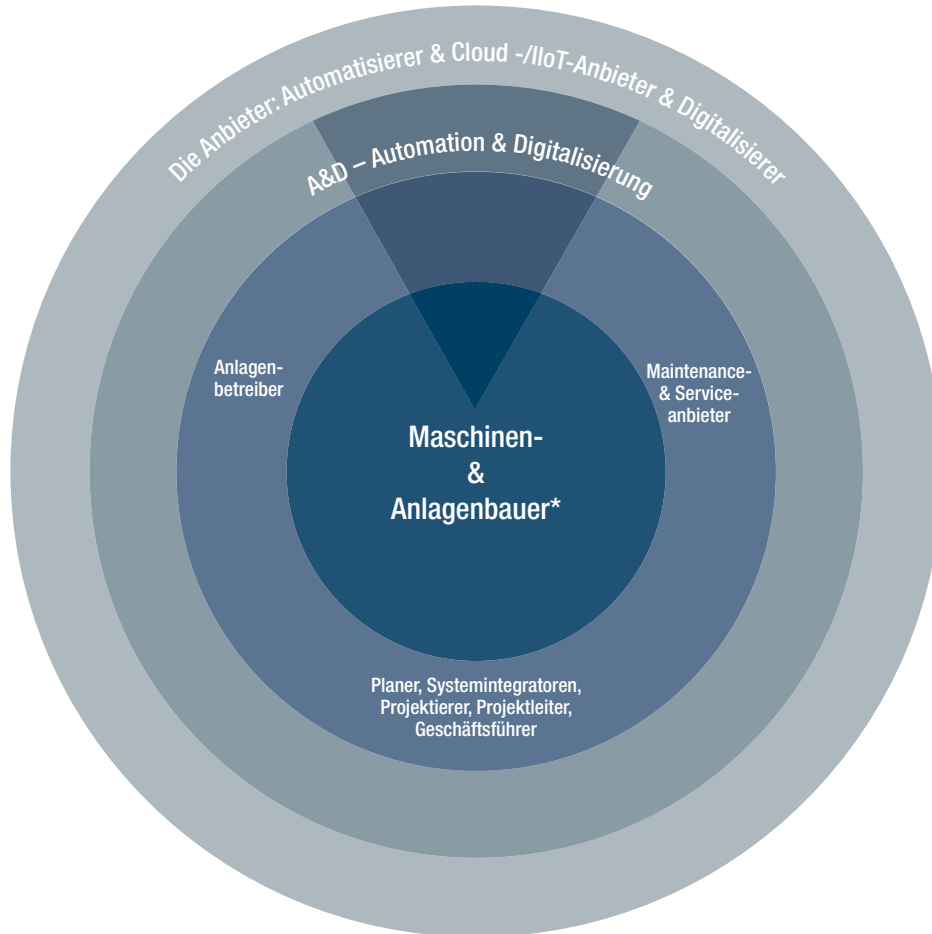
Die Anbieter: Automatisierer & Cloud -/IIoT-Anbieter & Digitalisierer

A&D – Automation & Digitalisierung

Anlagenbetreiber

Maintenance- & Serviceanbieter

Maschinen- & Anlagenbauer*

Planer, Systemintegratoren, Projektierer, Projektleiter, Geschäftsführer